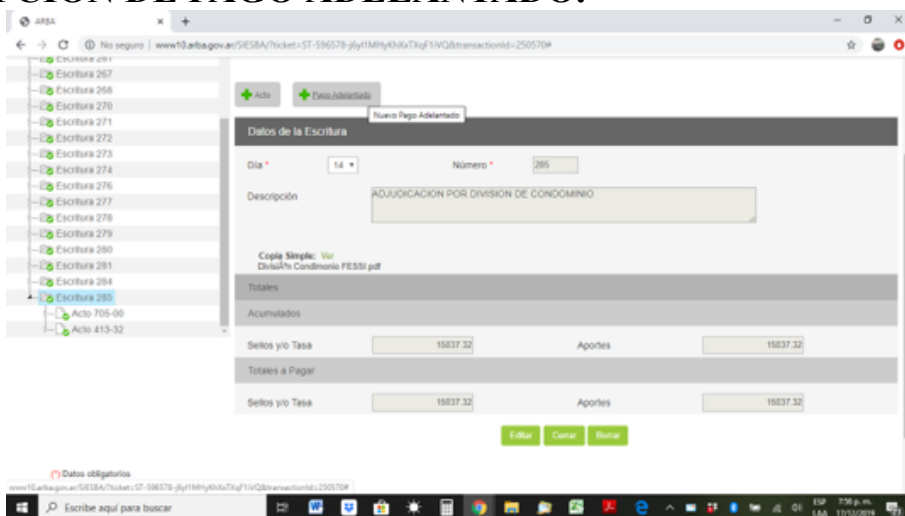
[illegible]CION DE PAGO ADELANTADO.

ARBA

No seguro | www10.arba.gov.ar/SIESBA/?ticket=ST-596578-j6yf1MHyKhXxTXqF1iVQ&transactionId=250570#

Escritura 267
Escritura 268
Escritura 270
Escritura 271
Escritura 272
Escritura 273
Escritura 274
Escritura 276
Escritura 277
Escritura 278
Escritura 279
Escritura 280
Escritura 281
Escritura 284
Escritura 285
Acto 705-00
Acto 413-32

Acto
Pago Adelantado
Nuevo Pago Adelantado

Datos de la Escritura

Día * 14
Número * 285

Descripción ADJUDICACION POR DIVISION DE CONDOMINIO

Copia Simple: Ver
DivisiÃ³n Condimonio FESSI pdf

Totales

Acumulados

| Sellos y/o Tasa | 15037.32 | Aportes | 15037.32 |
|---|---|---|---|

Totales a Pagar

| Sellos y/o Tasa | 15037.32 | Aportes | 15037.32 |
|---|---|---|---|

Editar Cerrar Borrar

(*) Datos obligatorios

www10.arba.gov.ar/SIESBA/?ticket=ST-596578-j6yf1MHyKhXxTXqF1iVQ&transactionId=250570#

Escribe aquí para buscar

ESP LAA 7:56 p. m. 17/12/2019